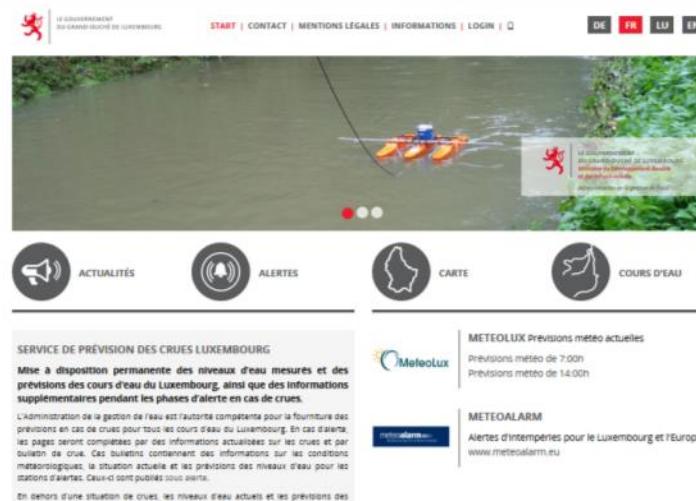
LE GOUVERNEMENT DU GRAND-DUCHÉ DE LUXEMBOURG

START | CONTACT | MENTIONS LÉGALES | INFORMATIONS | LOGIN |

DE FR LU EN

LE GOUVERNEMENT DU GRAND-DUCHÉ DE LUXEMBOURG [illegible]

ACTUALITÉS

ALERTES

CARTE

COURS D'EAU

SERVICE DE PRÉVISION DES CRUES LUXEMBOURG

Mise à disposition permanente des niveaux d'eau mesurés et des prévisions des cours d'eau du Luxembourg, ainsi que des informations supplémentaires pendant les phases d'alerte en cas de crues.

L'Administration de la gestion de l'eau est l'autorité compétente pour la fourniture des prévisions en cas de crues pour tous les cours d'eau du Luxembourg. En cas d'alerte, les pages seront complétées par des informations actualisées sur les crues et par bulletin de crue. Ces bulletins contiennent des informations sur les conditions météorologiques, la situation actuelle et les prévisions des niveaux d'eau pour les stations d'alertes. Ceux-ci sont publiés sous alerte.

En dehors d'une situation de crues, les niveaux d'eau actuels et les prévisions des

MeteoLux

METEOLUX Prévisions météo actuelles

Prévisions météo de 7:00h

Prévisions météo de 14:00h

meteoalarm

METEOALARM

Alertes d'intempéries pour le Luxembourg et l'Europ

www.meteoalarm.eu